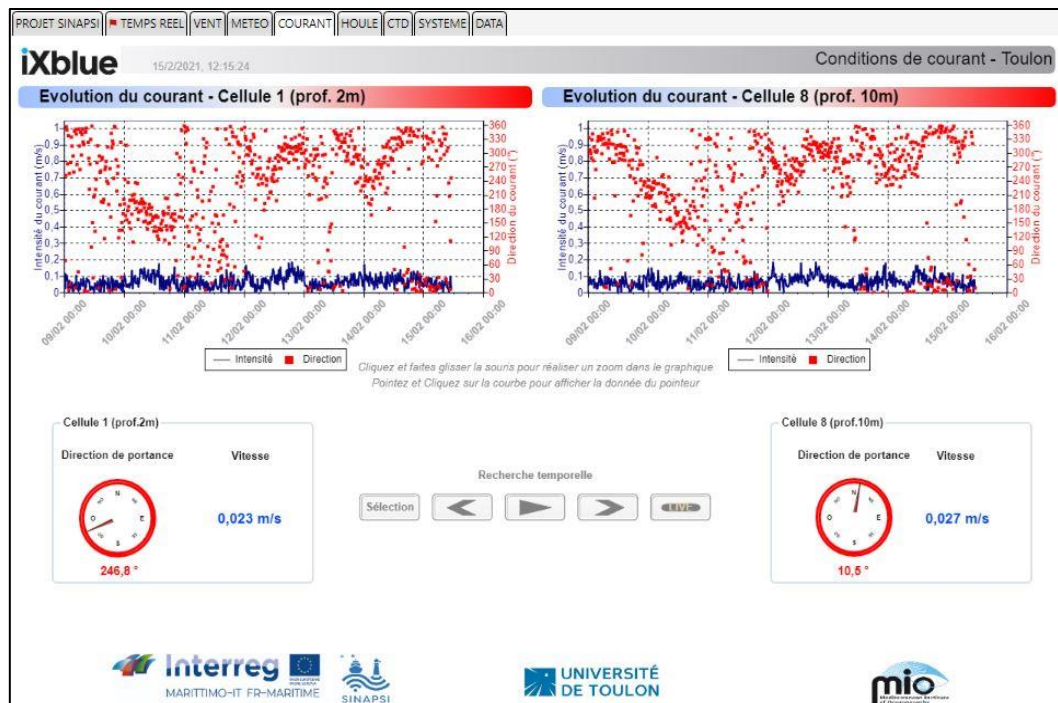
PROJET SINAPSI | TEMPS REEL | VENT | METEO | COURANT | HOULE | CTD | SYSTEME | DATA

iXblue 15/2/2021, 12:15:24

Conditions de courant - Toulon

Evolution du courant - Cellule 1 (prof. 2m)

Intensité du courant (m/s)
1
0.9
0.8
0.7
0.6
0.5
0.4
0.3
0.2
0.1
0

Direction du courant (°)
360
330
300
270
240
210
180
150
120
90
60
30
0

09/02 00:00
10/02 00:00
11/02 00:00
12/02 00:00
13/02 00:00
14/02 00:00
15/02 00:00
16/02 00:00

Intensité
Direction

Evolution du courant - Cellule 8 (prof. 10m)

Intensité du courant (m/s)
1
0.9
0.8
0.7
0.6
0.5
0.4
0.3
0.2
0.1
0

Direction du courant (°)
360
330
300
270
240
210
180
150
120
90
60
30
0

09/02 00:00
10/02 00:00
11/02 00:00
12/02 00:00
13/02 00:00
14/02 00:00
15/02 00:00
16/02 00:00

Intensité
Direction

Cliquez et faites glisser la souris pour réaliser un zoom dans le graphique
Pointez et Cliquez sur la courbe pour afficher la donnée du pointeur

Cellule 1 (prof.2m)

Direction de portance
Vitesse

N
E
S
O

0,023 m/s

246,8 °

Recherche temporelle

Sélection

LIVE

Cellule 8 (prof.10m)

Direction de portance
Vitesse

N
E
S
O

0,027 m/s

10,5 °

Interreg
MARITTIMO-IT FR-MARITIME
SINAPSI

UNIVERSITÉ DE TOULON

mio